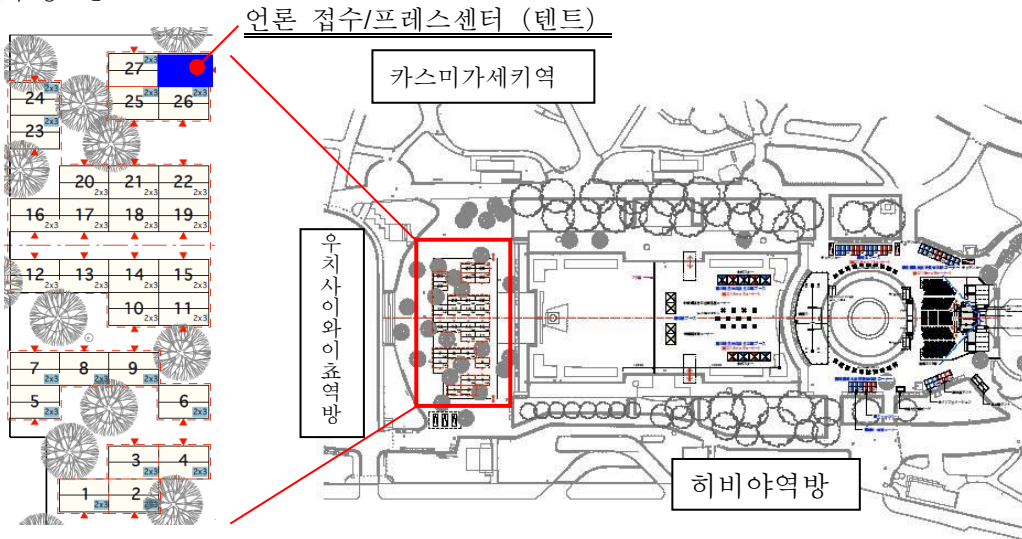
언론 접수/프레스센터（텐트）

카스미가세키역

우치사이와이쵸역방

히비야역방

27 2x3
24 2x3
25 2x3
26 2x3
23 2x3
20 2x3
21 2x3
22 2x3
16 2x3
17 2x3
18 2x3
19 2x3
12 2x3
13 2x3
14 2x3
15 2x3
10 2x3
11 2x3
7 2x3
8 2x3
9 2x3
5 2x3
6 2x3
3 2x3
4 2x3
1 2x3
2 2x3